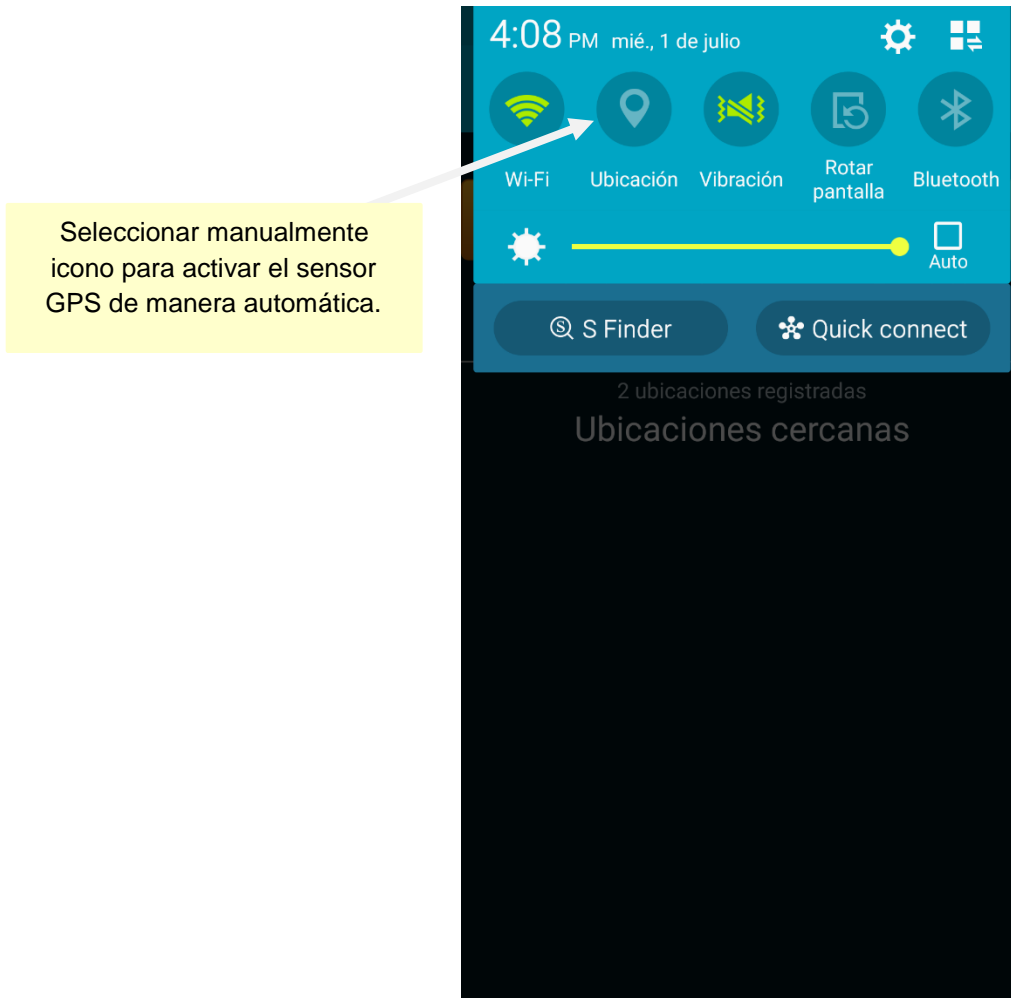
Seleccionar manualmente icono para activar el sensor GPS de manera automática.

4:08 PM mié., 1 de julio

Wi-Fi
Ubicación
Vibración
Rotar pantalla
Bluetooth

Auto

S Finder
Quick connect

2 ubicaciones registradas
Ubicaciones cercanas